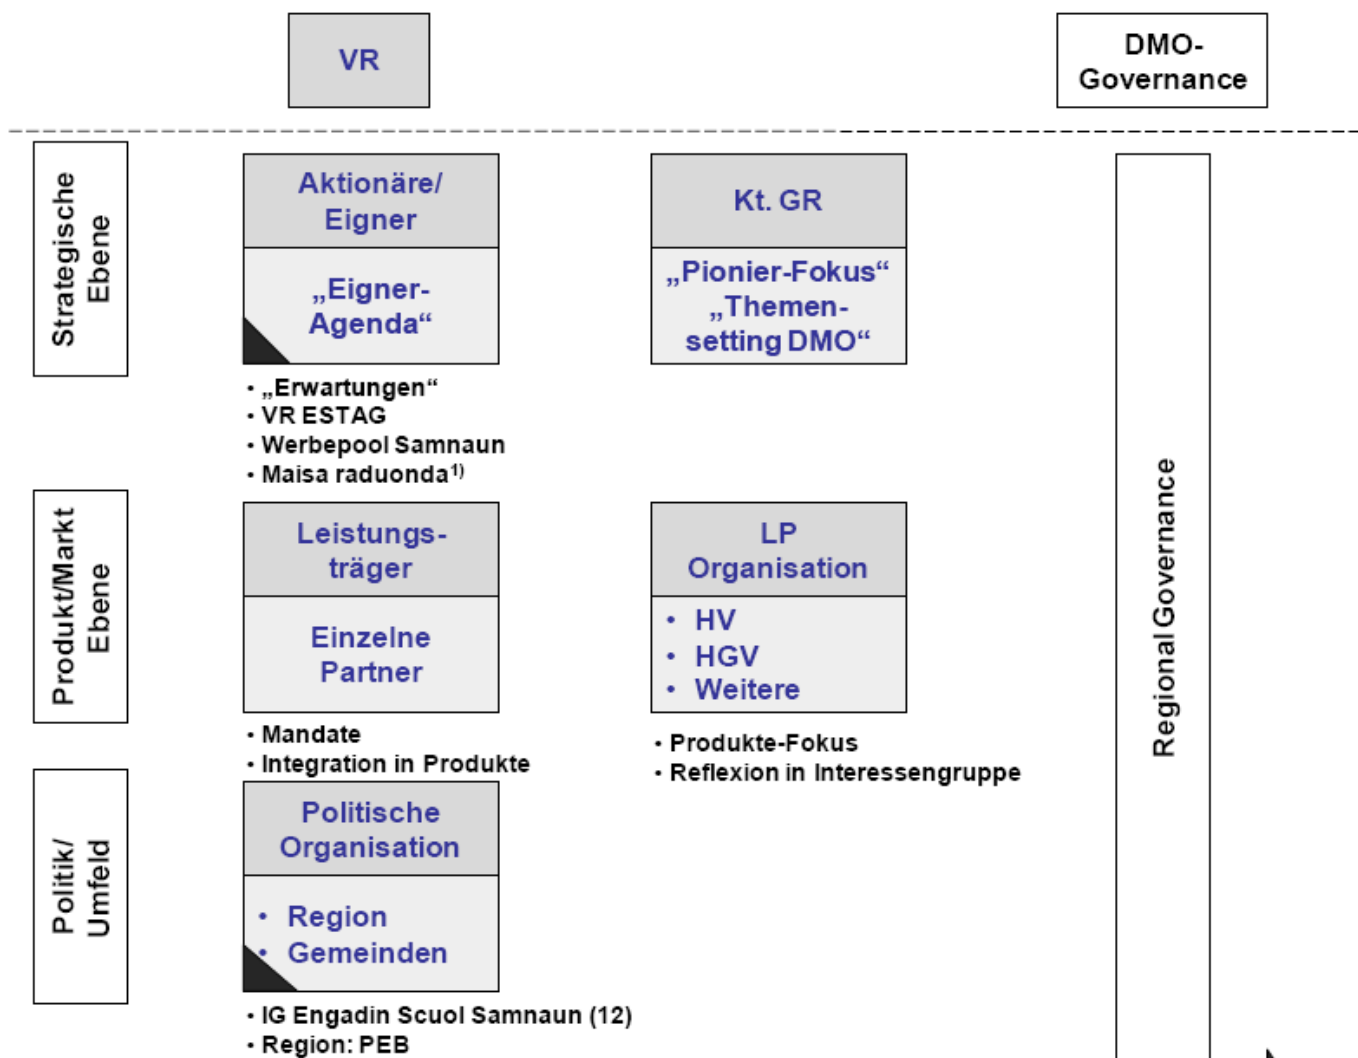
VR

DMO-Governance

Strategische Ebene

Aktionäre/ Eigner

„Eigner-Agenda“

• „Erwartungen“
• VR ESTAG
• Werbepool Samnaun
• Maisa raduonda$^{1)}$

Kt. GR

„Pionier-Fokus“ „Themen-setting DMO“

Regional Governance

Produkt/Markt Ebene

Leistungs-träger

Einzelne Partner

• Mandate
• Integration in Produkte

LP Organisation

• HV
• HGV
• Weitere

• Produkte-Fokus
• Reflexion in Interessengruppe

Politik/ Umfeld

Politische Organisation

• Region
• Gemeinden

• IG Engadin Scuol Samnaun (12)
• Region: PEB